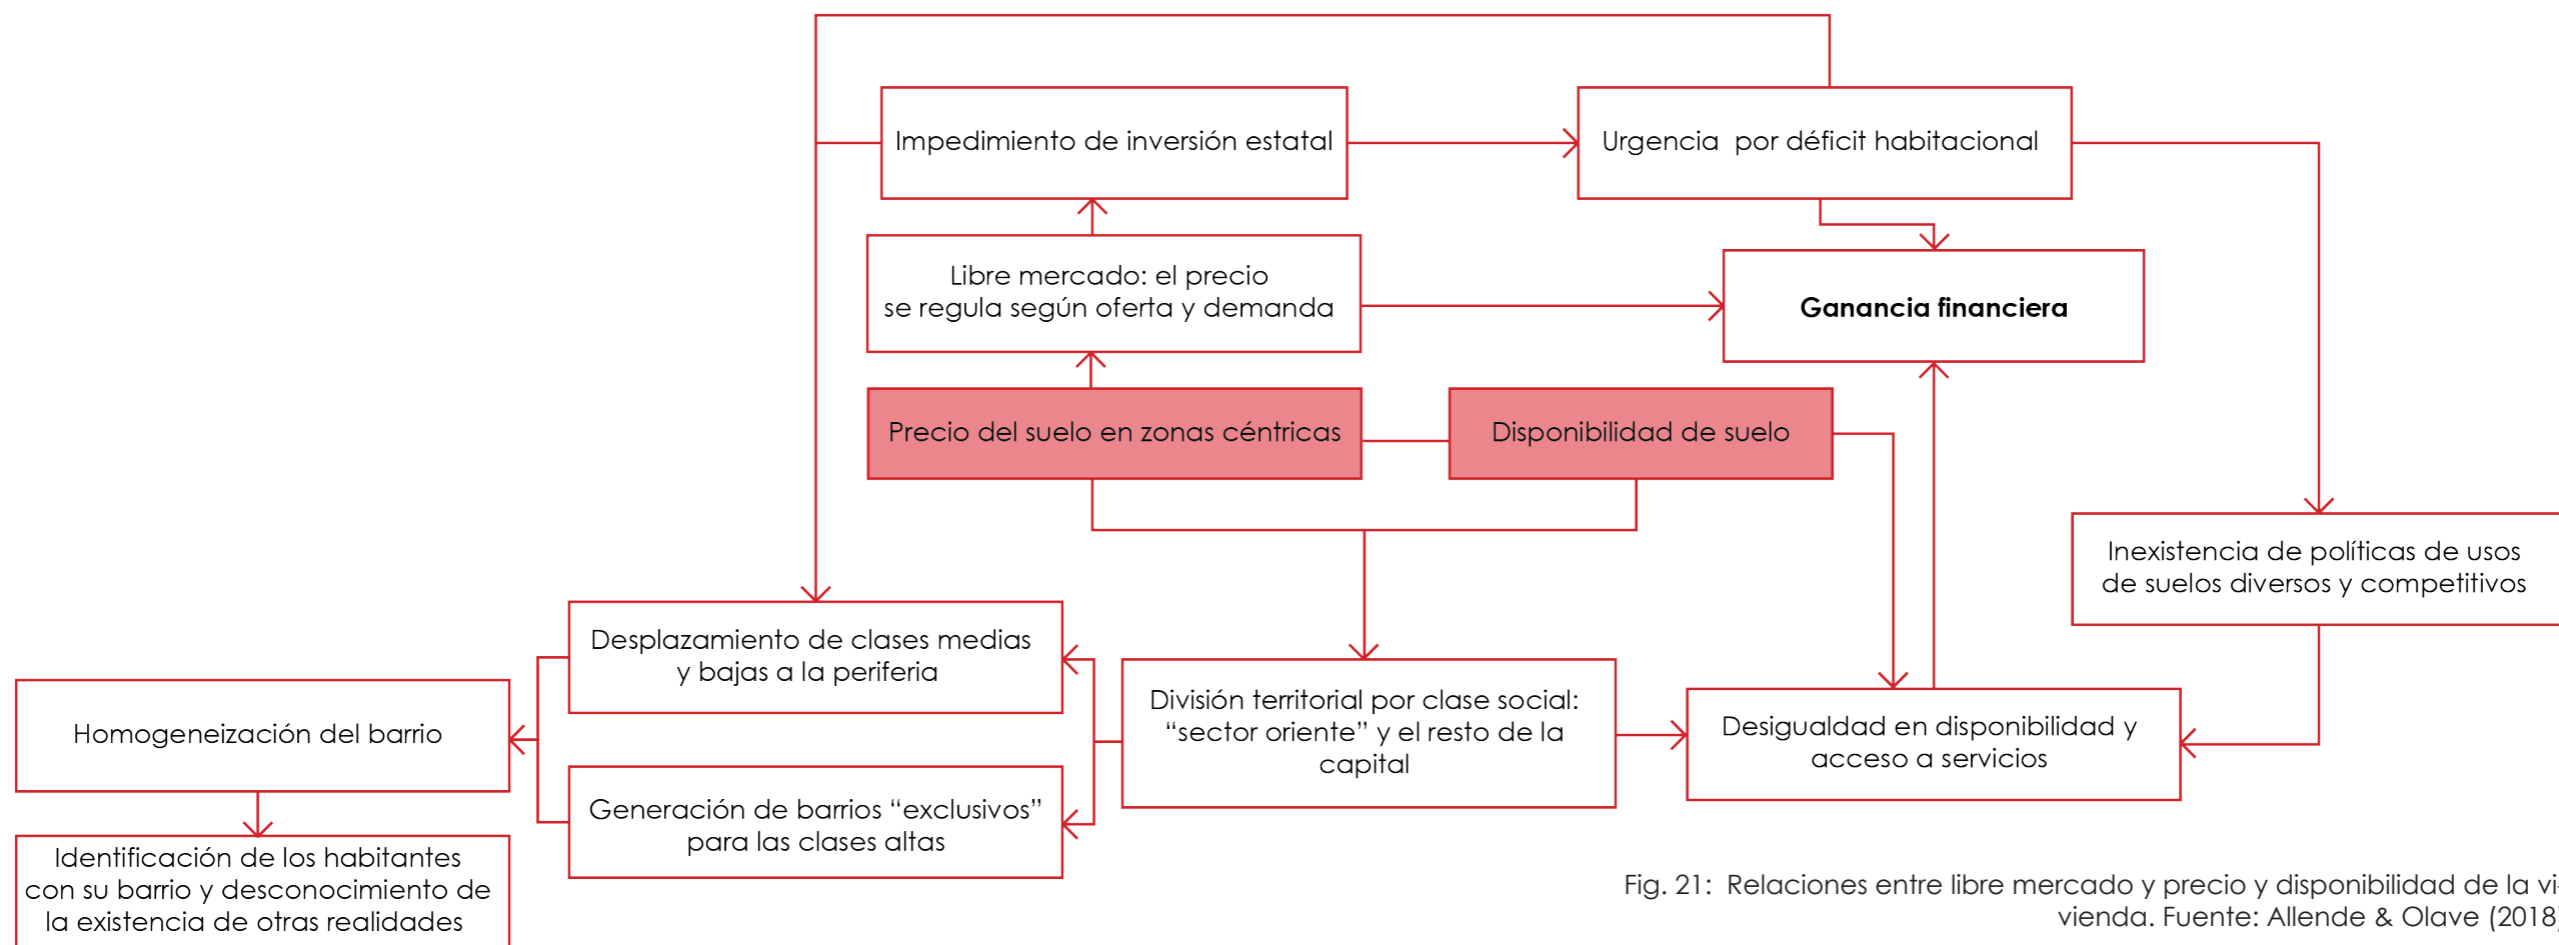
Impedimiento de inversión estatal

Urgencia por déficit habitacional

Libre mercado: el precio se regula según oferta y demanda

Ganancia financiera

Precio del suelo en zonas céntricas

Disponibilidad de suelo

Inexistencia de políticas de usos de suelos diversos y competitivos

Desplazamiento de clases medias y bajas a la periferia

División territorial por clase social: "sector oriente" y el resto de la capital

Desigualdad en disponibilidad y acceso a servicios

Homogeneización del barrio

Generación de barrios "exclusivos" para las clases altas

Identificación de los habitantes con su barrio y desconocimiento de la existencia de otras realidades

Fig. 21: Relaciones entre libre mercado y precio y disponibilidad de la vi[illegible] vienda. Fuente: Allende & Olave (2018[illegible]